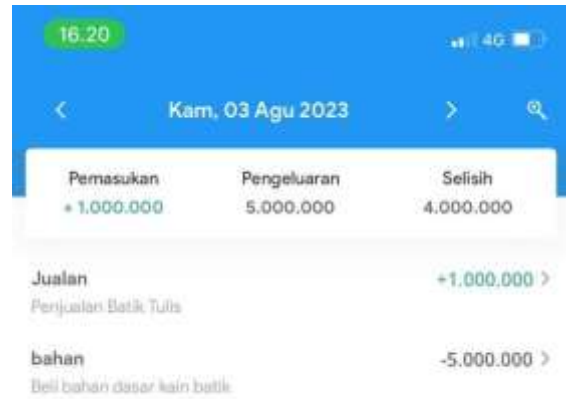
16.20

4G

<

Kam, 03 Agu 2023

>

| Pemasukan | Pengeluaran | Selisih |
|---|---|---|
| +1.000.000 | 5.000.000 | 4.000.000 |

Jualan
Penjualan Batik Tulis
+1.000.000 >

bahan
Beli bahan dasar kain batik
-5.000.000 >